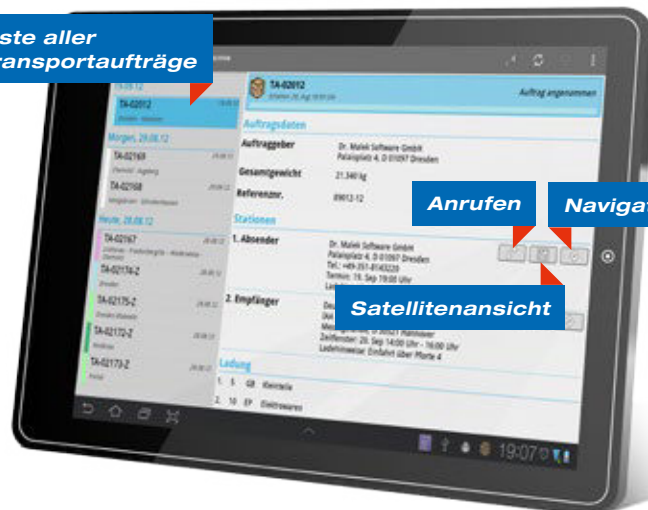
ste aller
ransportaufträge

19.09.12
TA-02012

Morgen, 29.08.12
TA-02169
TA-02168

Heute, 28.08.12
TA-02167
TA-02174-Z
TA-02175-Z
TA-02172-Z
TA-02173-Z

TA-02012
Erhalten 28. Aug 10:33 Uhr
Auftrag angenommen

Auftragsdaten
Auftraggeber
Dr. Malek Software GmbH
Palaisplatz 4, D 01097 Dresden
Gesamtgewicht
21.340 kg
Referenznr.
89012-12

Stationen
1. Absender
Dr. Malek Software GmbH
Palaisplatz 4, D-01097 Dresden
Tel.: +49-351-8143220
Termin: 19. Sep 19:00 Uhr
Ansprechpartner: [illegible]

2. Empfänger
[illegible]
Messegelände, D-30521 Hannover
Zeitfenster: 20. Sep 14:00 Uhr - 16:00 Uhr
Ladehinweise: Einfahrt über Pforte 4

Ladung
1. 5 GB Kleinteile
2. 10 EP Elektrowaren

Anrufen
Navigat
Satellitenansicht

19:07